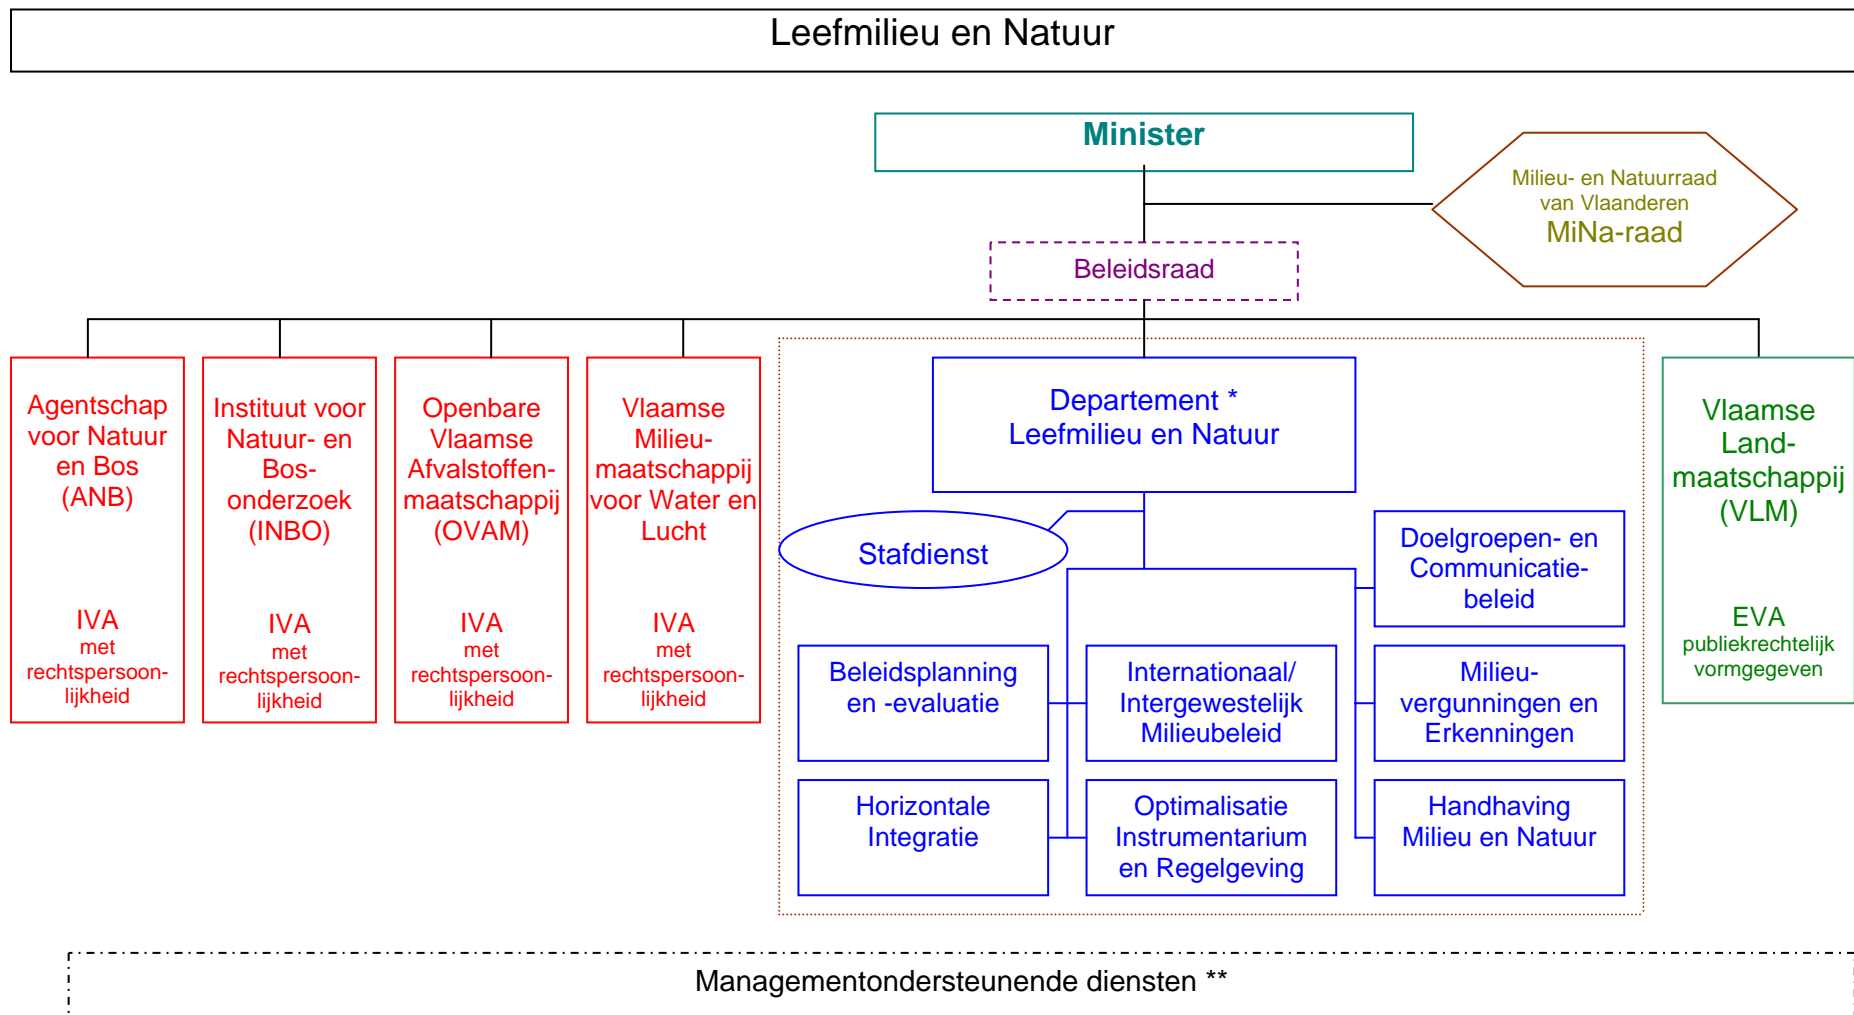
Leefmilieu en Natuur

Minister

Milieu- en Natuurraad van Vlaanderen
MiNa-raad

Beleidsraad

Agentschap voor Natuur en Bos (ANB)

IVA met rechtspersoonlijkheid

Instituut voor Natuur- en Bosonderzoek (INBO)

IVA met rechtspersoonlijkheid

Openbare Vlaamse Afvalstoffenmaatschappij (OVAM)

IVA met rechtspersoonlijkheid

Vlaamse Milieumaatschappij voor Water en Lucht

IVA met rechtspersoonlijkheid

Departement *
Leefmilieu en Natuur

Stafdienst

Doelgroepen- en Communicatiebeleid

Beleidsplanning en -evaluatie

Internationaal/ Intergewestelijk Milieubeleid

Milieuvergunningen en Erkenningen

Horizontale Integratie

Optimalisatie Instrumentarium en Regelgeving

Handhaving Milieu en Natuur

Vlaamse Landmaatschappij (VLM)

EVA
publiekrechtelijk vormgegeven

Managementondersteunende diensten **